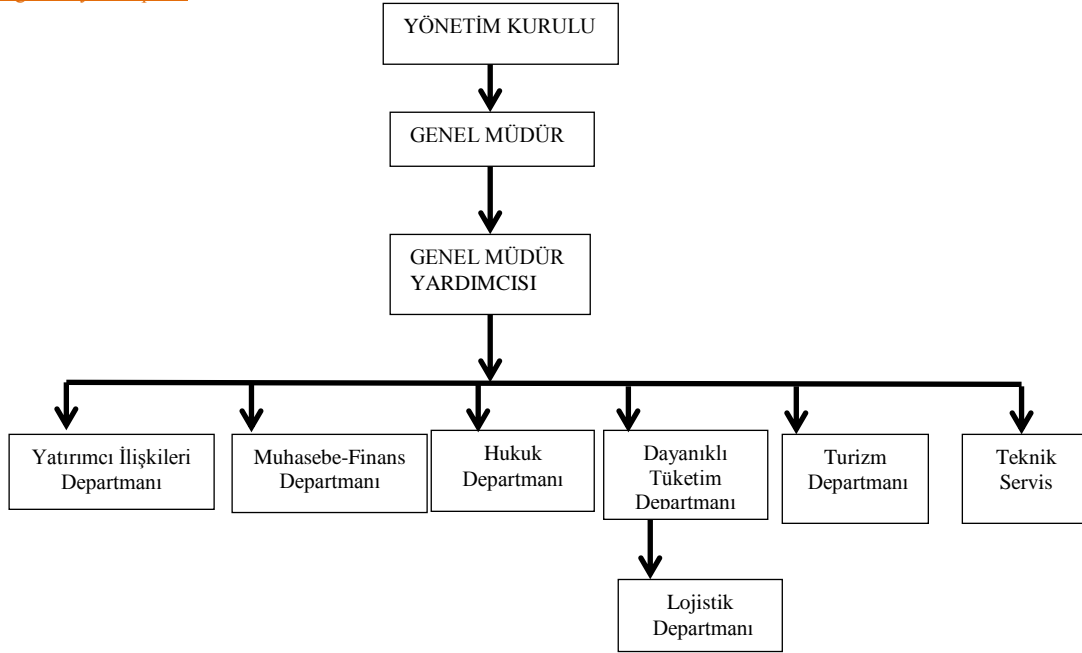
YÖNETİM KURULU

GENEL MÜDÜR

GENEL MÜDÜR YARDIMCISI

Yatırımcı İlişkileri Departmanı

Muhasebe-Finans Departmanı

Hukuk Departmanı

Dayanıklı Tüketim Departmanı

Turizm Departmanı

Teknik Servis

Lojistik Departmanı